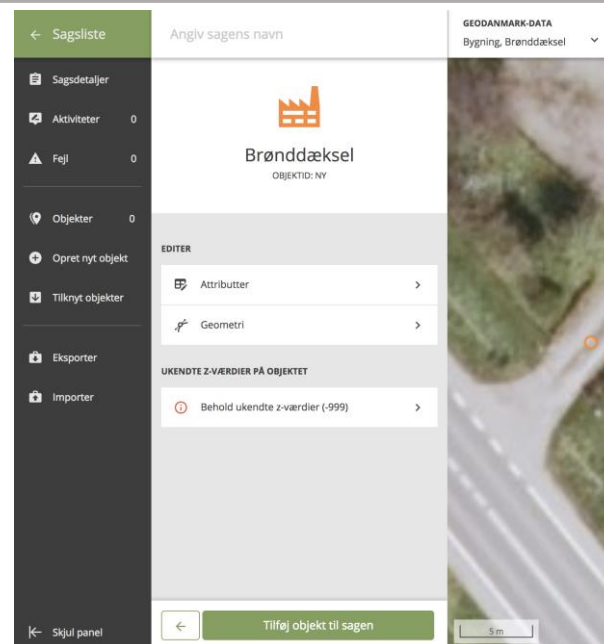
← Sagsliste

Sagsdetaljer

Aktiviteter 0

Fejl 0

Objekter 0

Opret nyt objekt

Tilknyt objekter

Eksporter

Importer

Skjul panel

Angiv sagens navn

Brønddæksel

OBJEKTID: NY

EDITER

Attributter >

Geometri >

UKENDTE Z-VÆRDIER PÅ OBJEKTET

Behold ukendte z-værdier (-999) >

←

Tilføj objekt til sagen

GEODANMARK-DATA

Bygning, Brønddæksel

5 m